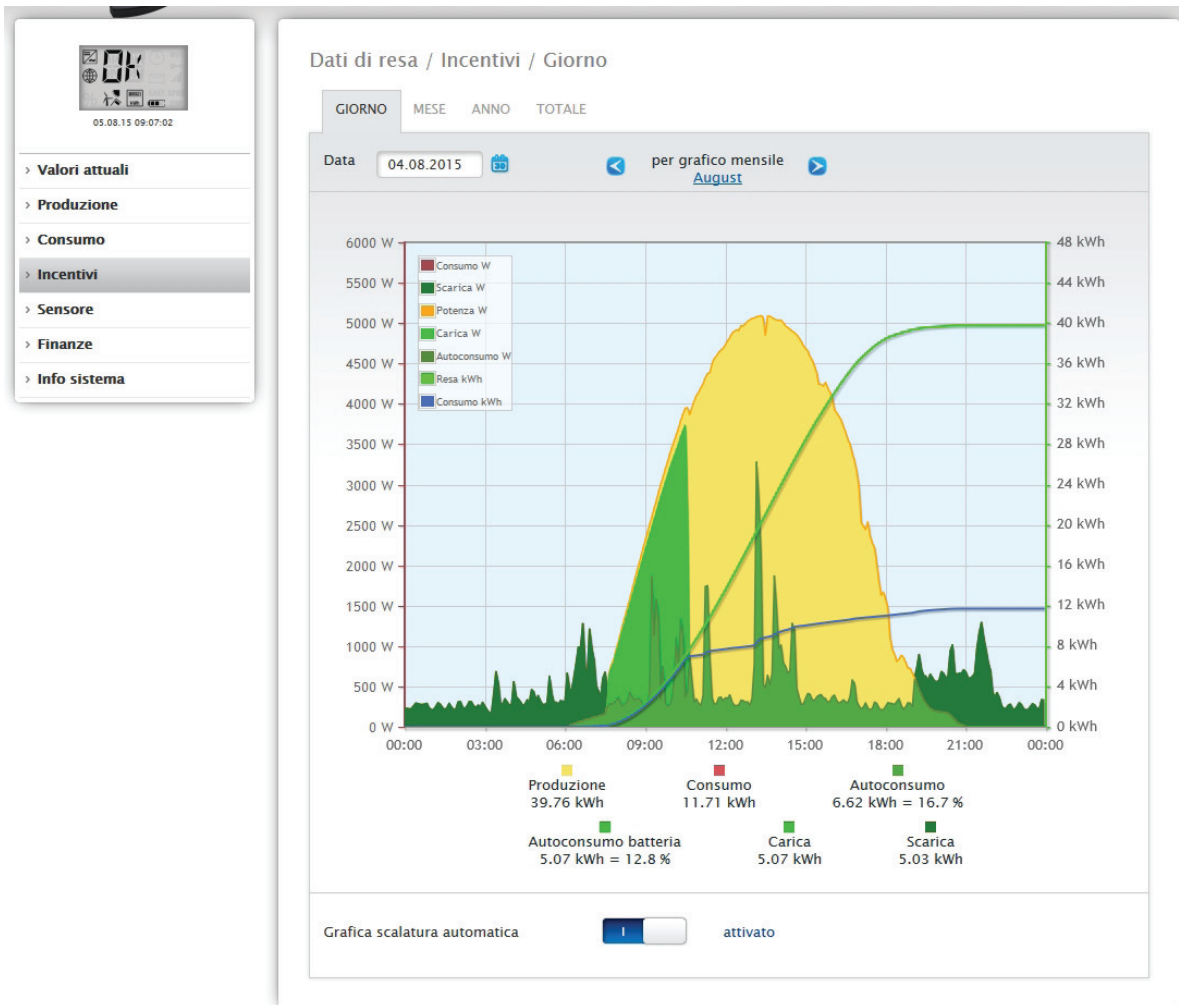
OK
05.08.15 09:07:02

› Valori attuali
› Produzione
› Consumo
› Incentivi
› Sensore
› Finanze
› Info sistema

Dati di resa / Incentivi / Giorno

GIORNO MESE ANNO TOTALE

Data 04.08.2015 per grafico mensile August

Consumo W
Scarica W
Potenza W
Carica W
Autoconsumo W
Resa kWh
Consumo kWh

6000 W
5500 W
5000 W
4500 W
4000 W
3500 W
3000 W
2500 W
2000 W
1500 W
1000 W
500 W
0 W

48 kWh
44 kWh
40 kWh
36 kWh
32 kWh
28 kWh
24 kWh
20 kWh
16 kWh
12 kWh
8 kWh
4 kWh
0 kWh

00:00 03:00 06:00 09:00 12:00 15:00 18:00 21:00 00:00

Produzione
39.76 kWh

Consumo
11.71 kWh

Autoconsumo
6.62 kWh = 16.7 %

Autoconsumo batteria
5.07 kWh = 12.8 %

Carica
5.07 kWh

Scarica
5.03 kWh

Grafica scalatura automatica I attivato